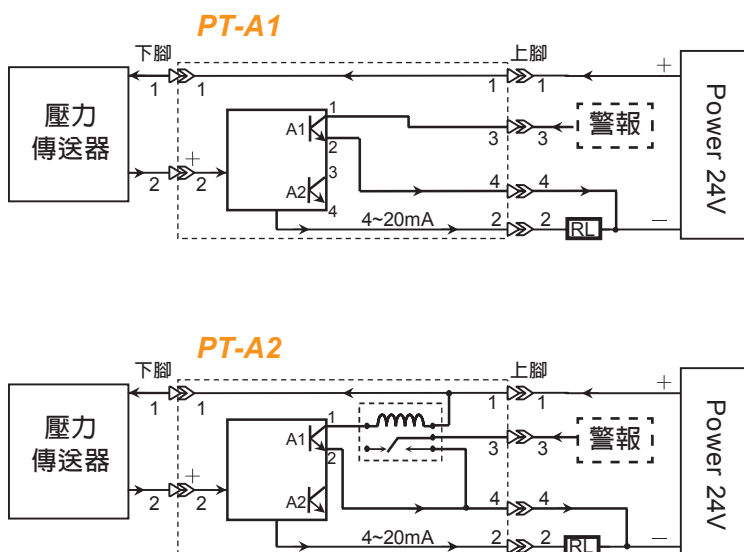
PT-A1

下腳

上腳

1 1

1 1

+

壓力傳送器

A1

1

2

3

3 3

警報

Power 24V

2 2

+

A2

3

4

4 4

4~20mA

2 2

RL

−

PT-A2

下腳

上腳

1 1

1 1

+

壓力傳送器

A1

1

2

3 3

警報

Power 24V

2 2

+

A2

4 4

4~20mA

2 2

RL

−